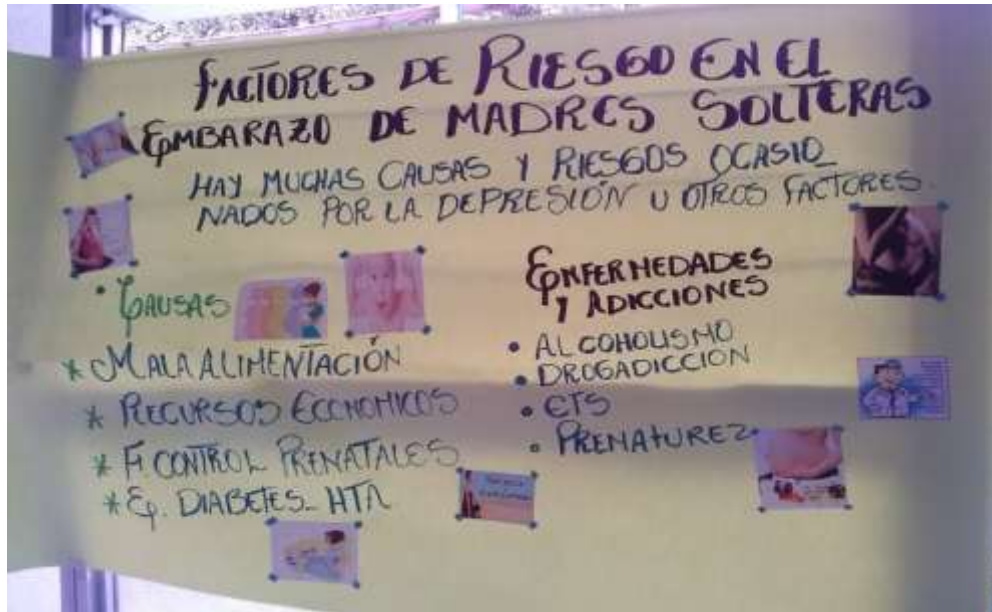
FACTORES DE RIESGO EN EL EMBARAZO DE MADRES SOLTERAS

HAY MUCHAS CAUSAS Y RIESGOS OCASIONADOS POR LA DEPRESIÓN U OTROS FACTORES

• CAUSAS

* MALA ALIMENTACIÓN
* RECURSOS ECONOMICOS
* F. CONTROL PRENATALES
* Ep. DIABETES. HTA

ENFERMEDADES Y ADICCIONES

• ALCOHOLISMO
• DROGADICCION
• ETS
• PREMATUREZ